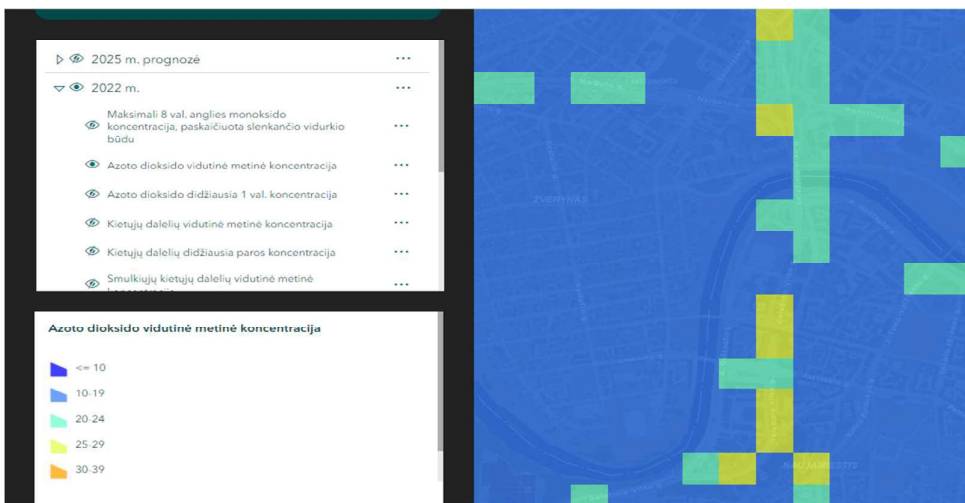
2025 m. prognozė
2022 m.
Maksimali 8 val. anglies monoksido koncentracija, paskaičiuota slenkančio vidurkio būdu
Azoto dioksido vidutinė metinė koncentracija
Azoto dioksido didžiausia 1 val. koncentracija
Kietųjų dalelių vidutinė metinė koncentracija
Kietųjų dalelių didžiausia paros koncentracija
Smulkiųjų kietųjų dalelių vidutinė metinė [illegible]

Azoto dioksido vidutinė metinė koncentracija
<= 10
10-19
20-24
25-29
30-39

ŽVĖRYNAS
NAUJAMIESTIS